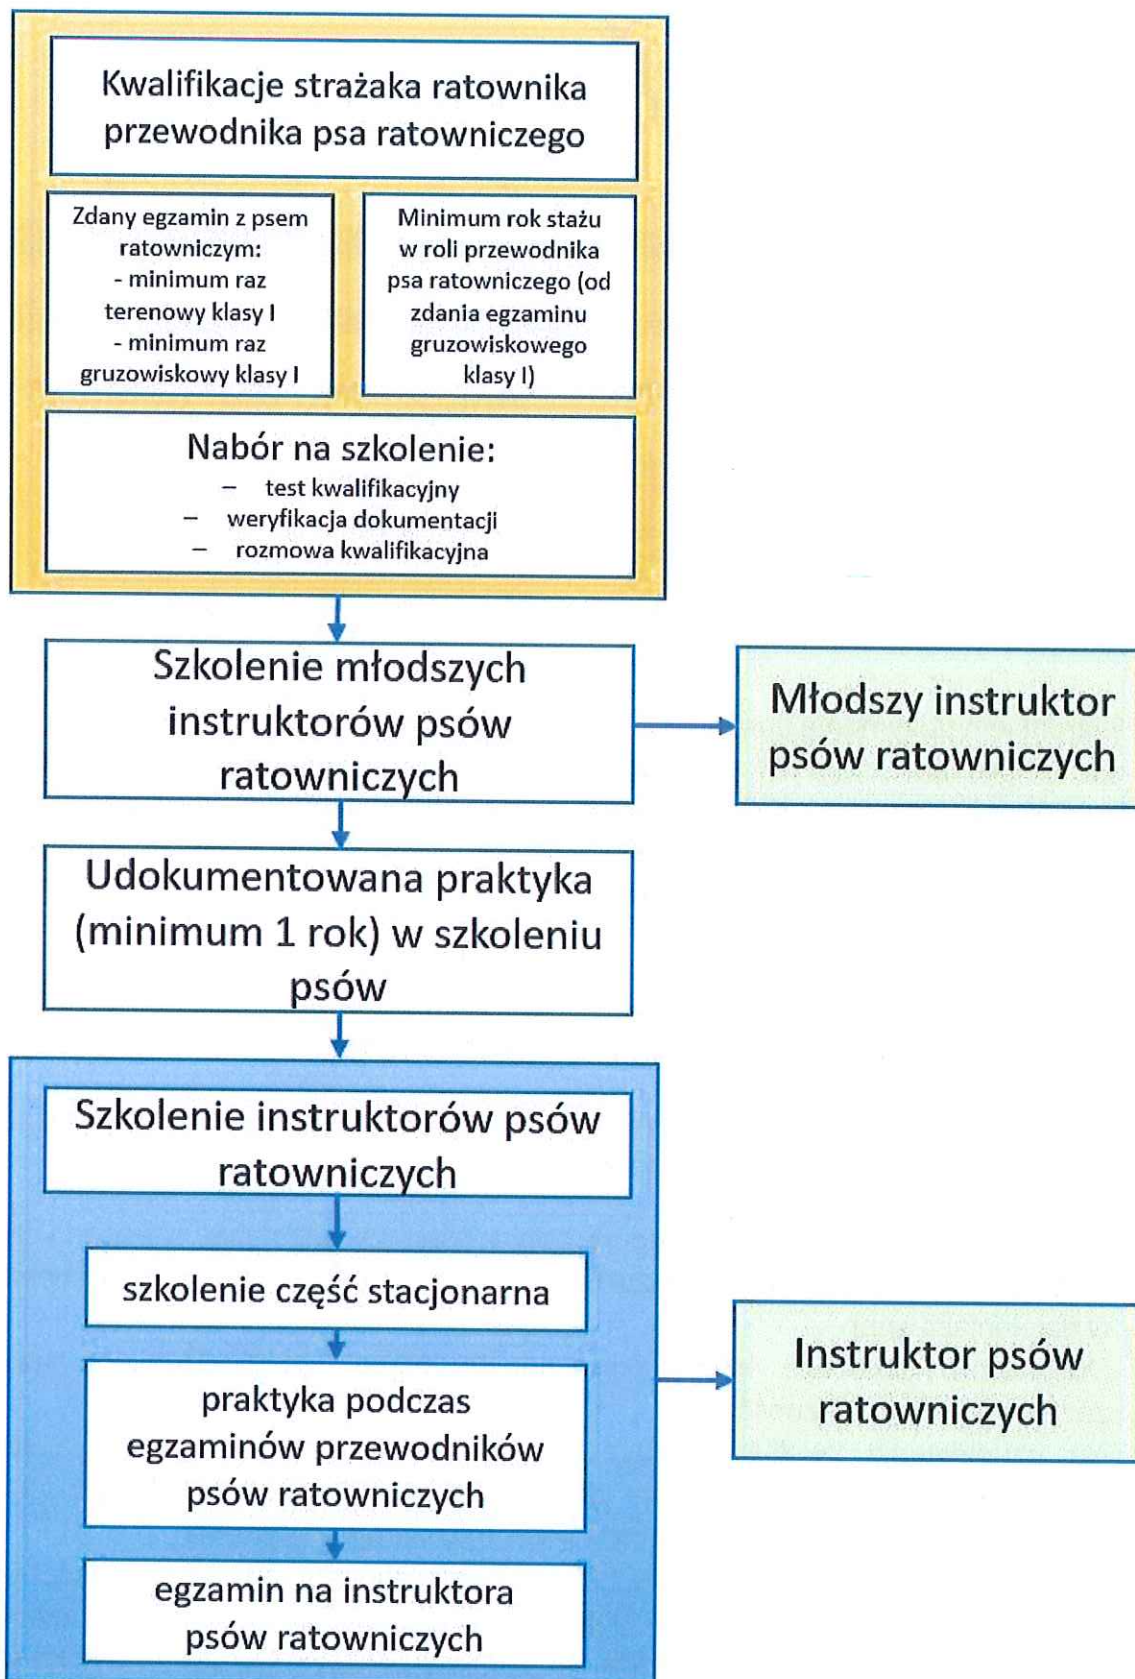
Kwalifikacje strażaka ratownika przewodnika psa ratowniczego

Zdany egzamin z psem ratowniczym:
- minimum raz terenowy klasy I
- minimum raz gruzowiskowy klasy I

Minimum rok stażu w roli przewodnika psa ratowniczego (od zdania egzaminu gruzowiskowego klasy I)

Nabór na szkolenie:
– test kwalifikacyjny
– weryfikacja dokumentacji
– rozmowa kwalifikacyjna

Szkolenie młodszych instruktorów psów ratowniczych

Młodszy instruktor psów ratowniczych

Udokumentowana praktyka (minimum 1 rok) w szkoleniu psów

Szkolenie instruktorów psów ratowniczych

szkolenie część stacjonarna

praktyka podczas egzaminów przewodników psów ratowniczych

egzamin na instruktora psów ratowniczych

Instruktor psów ratowniczych